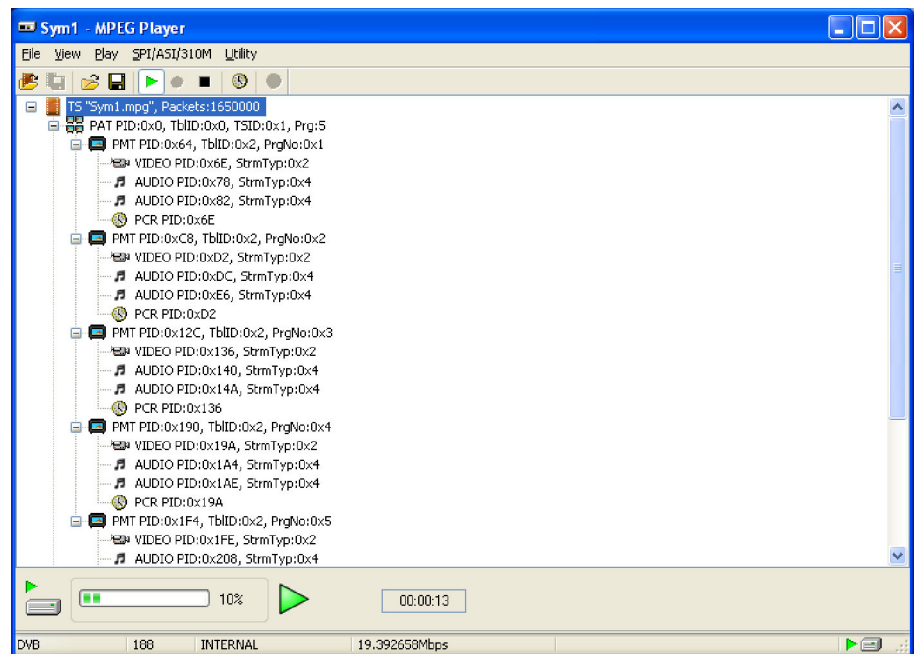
Sym1 - MPEG Player

File View Play SPI/ASI/310M Utility

TS "Sym1.mpg", Packets:1650000
PAT PID:0x0, TblID:0x0, TSID:0x1, Prg:5
PMT PID:0x64, TblID:0x2, PrgNo:0x1
VIDEO PID:0x6E, StrmTyp:0x2
AUDIO PID:0x78, StrmTyp:0x4
AUDIO PID:0x82, StrmTyp:0x4
PCR PID:0x6E
PMT PID:0xC8, TblID:0x2, PrgNo:0x2
VIDEO PID:0xD2, StrmTyp:0x2
AUDIO PID:0xDC, StrmTyp:0x4
AUDIO PID:0xE6, StrmTyp:0x4
PCR PID:0xD2
PMT PID:0x12C, TblID:0x2, PrgNo:0x3
VIDEO PID:0x136, StrmTyp:0x2
AUDIO PID:0x140, StrmTyp:0x4
AUDIO PID:0x14A, StrmTyp:0x4
PCR PID:0x136
PMT PID:0x190, TblID:0x2, PrgNo:0x4
VIDEO PID:0x19A, StrmTyp:0x2
AUDIO PID:0x1A4, StrmTyp:0x4
AUDIO PID:0x1AE, StrmTyp:0x4
PCR PID:0x19A
PMT PID:0x1F4, TblID:0x2, PrgNo:0x5
VIDEO PID:0x1FE, StrmTyp:0x2
AUDIO PID:0x208, StrmTyp:0x4

10%

00:00:13

DVB | 188 | INTERNAL | 19.392658Mbps